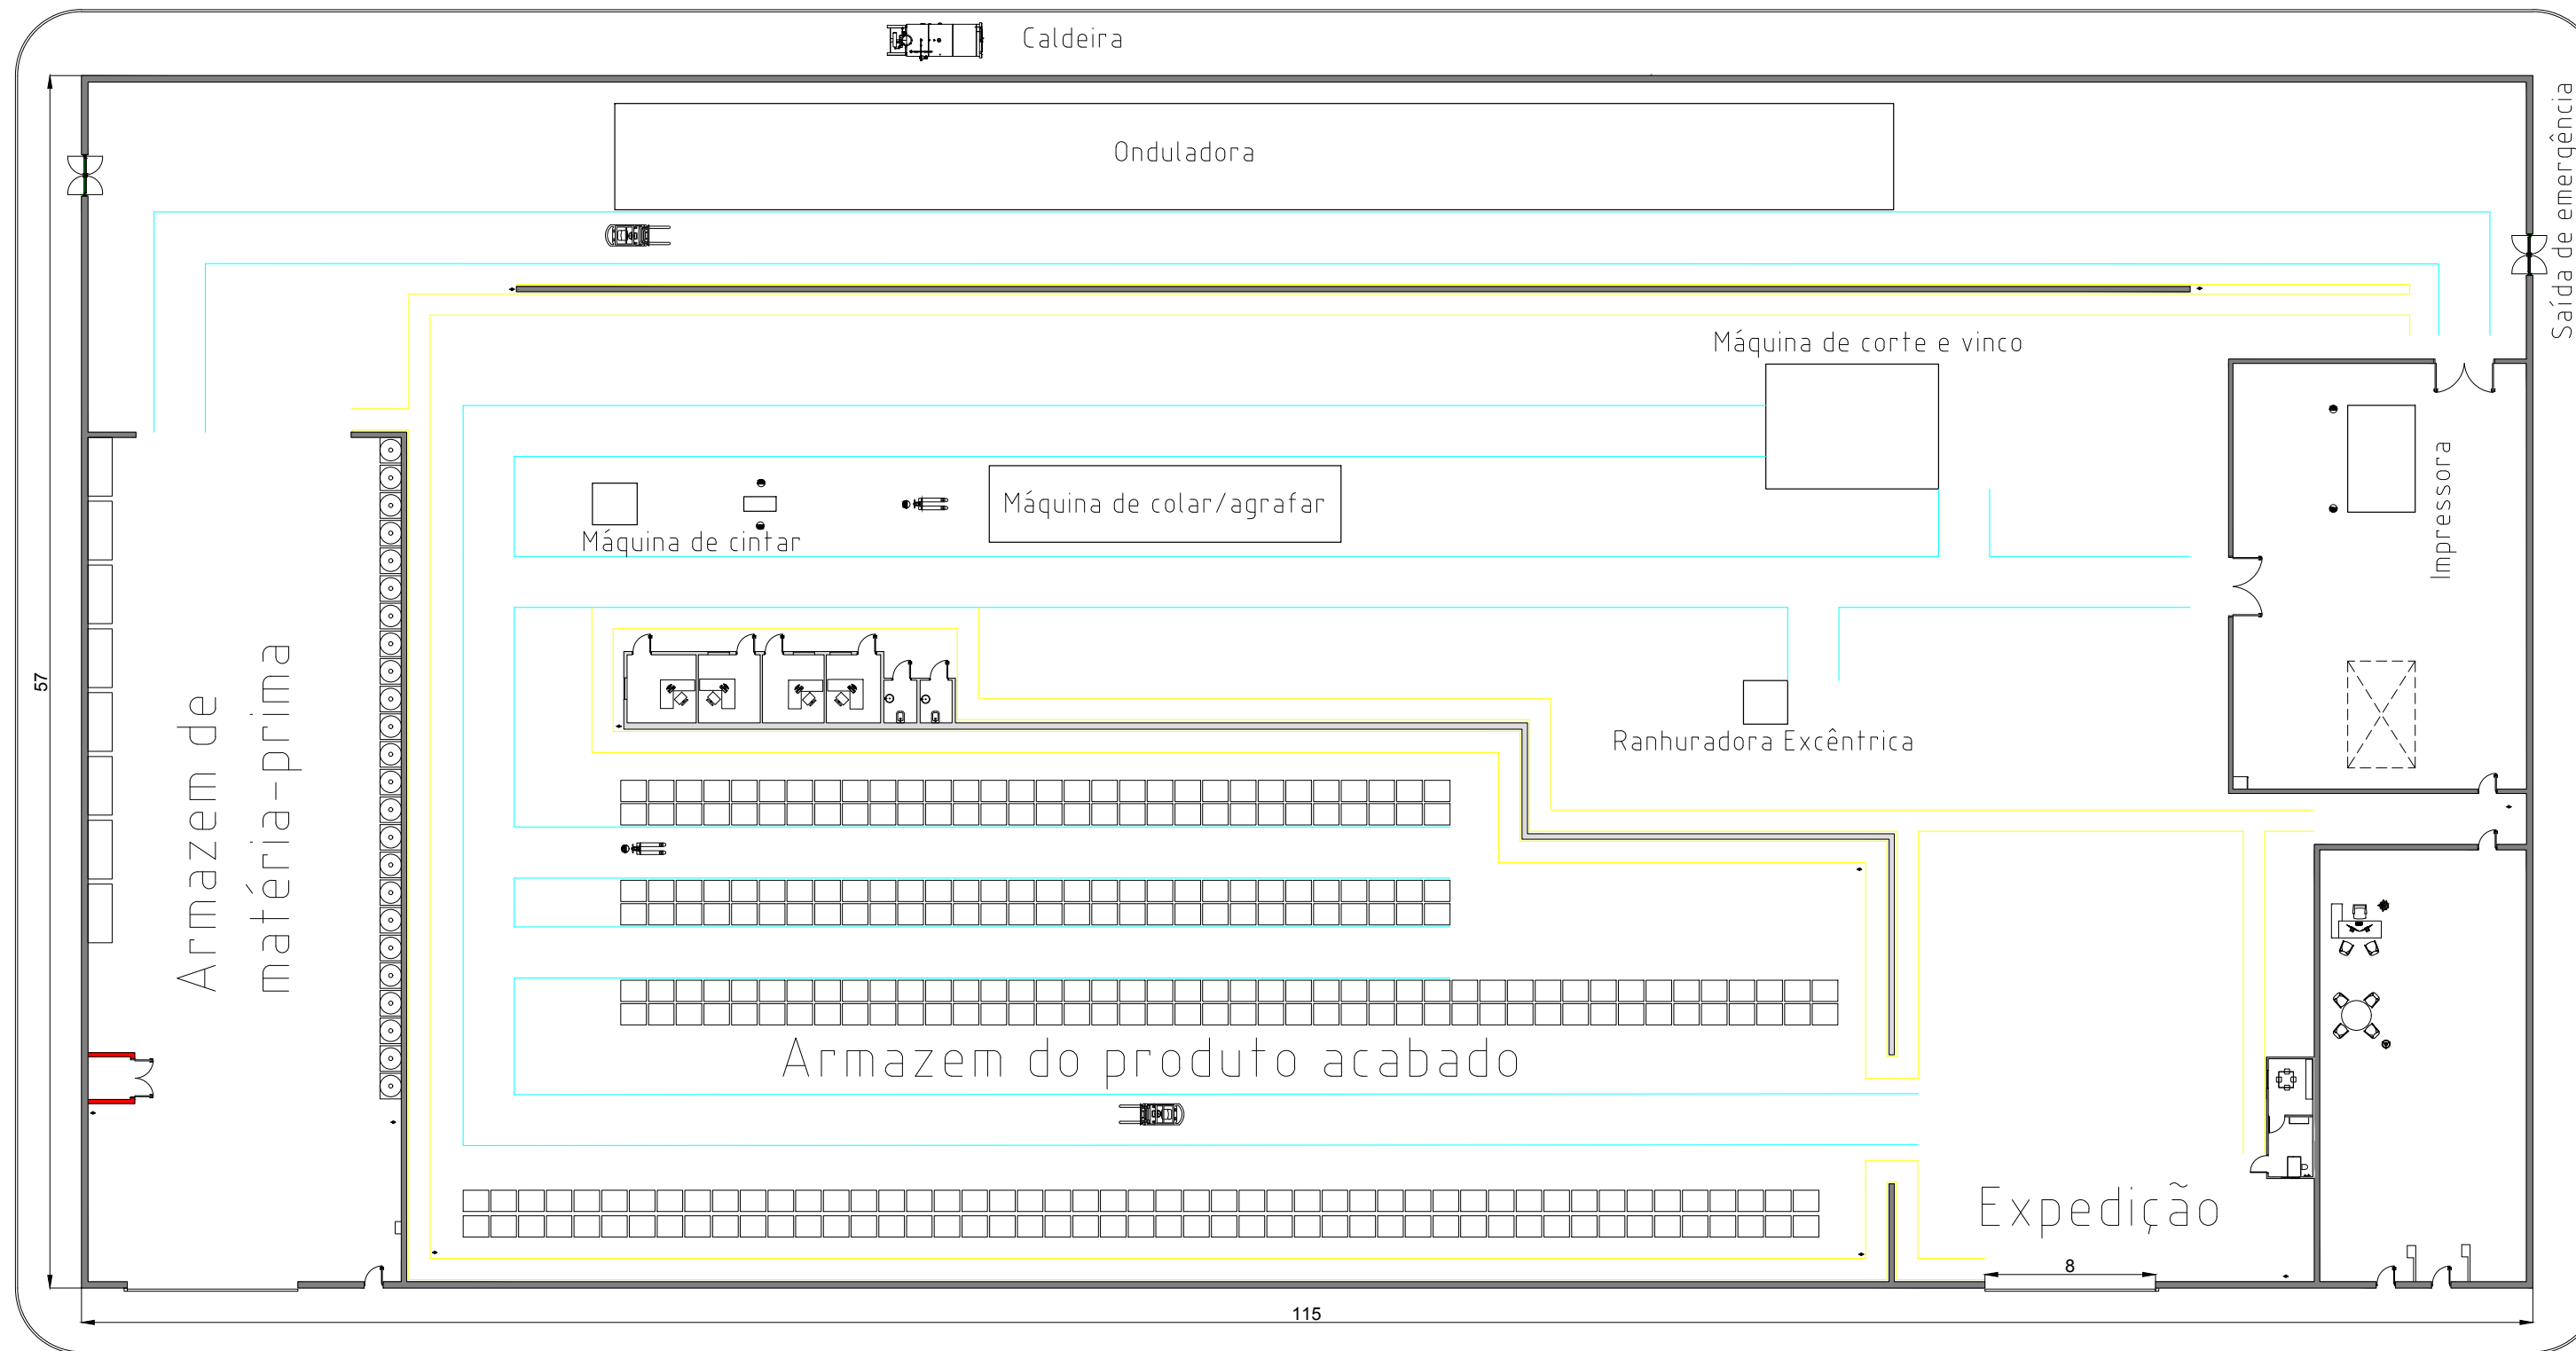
Caldeira

Onduladora

Saída de emergência

Máquina de corte e vinco

Máquina de colar/agrafar

Máquina de cintar

Impressora

57

Armazem de matéria-prima

Ranhuradora Excêntrica

Armazem do produto acabado

Expedição

8

115